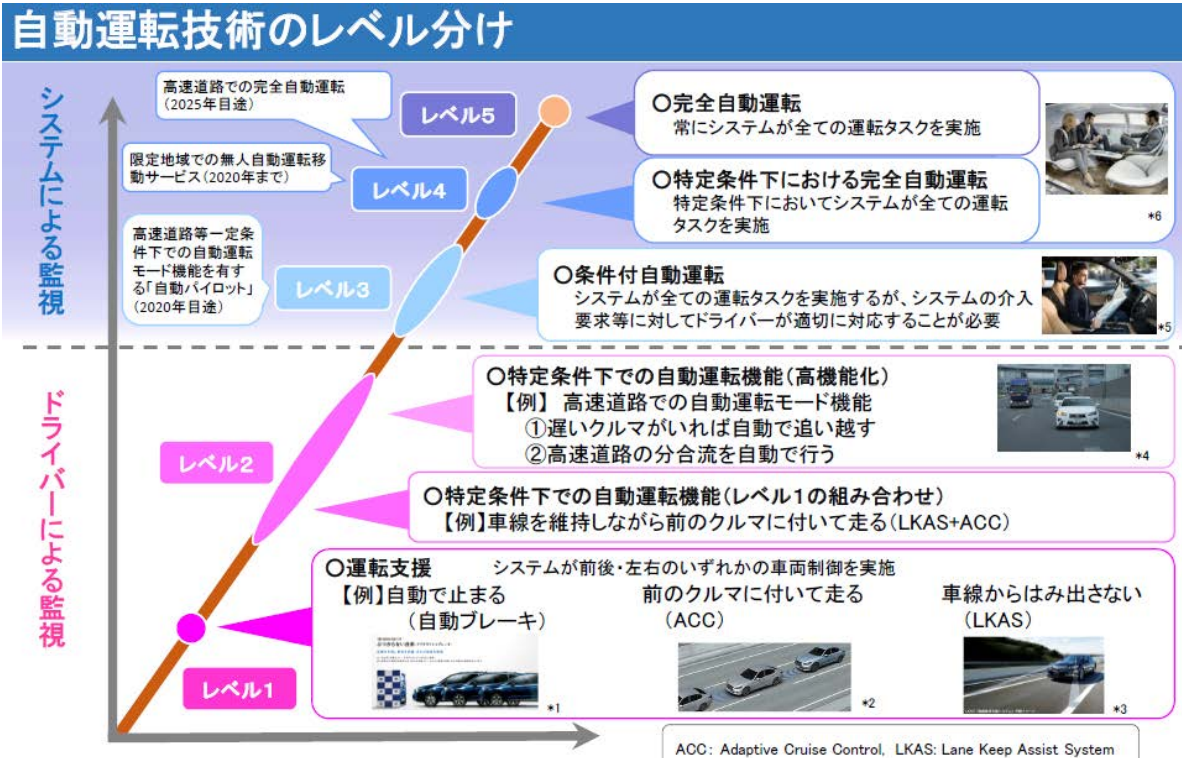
自動運転技術のレベル分け

システムによる監視

ドライバーによる監視

高速道路での完全自動運転（2025年目途）

レベル5

○完全自動運転
常にシステムが全ての運転タスクを実施

限定地域での無人自動運転移動サービス（2020年まで）

レベル4

○特定条件下における完全自動運転
特定条件下においてシステムが全ての運転タスクを実施

*6

高速道路等一定条件下での自動運転モード機能を有する「自動パイロット」（2020年目途）

レベル3

○条件付自動運転
システムが全ての運転タスクを実施するが、システムの介入要求等に対してドライバーが適切に対応することが必要

*5

○特定条件下での自動運転機能（高機能化）
【例】 高速道路での自動運転モード機能
①遅いクルマがいれば自動で追い越す
②高速道路の分合流を自動で行う

*4

レベル2

○特定条件下での自動運転機能（レベル1の組み合わせ）
【例】車線を維持しながら前のクルマに付いて走る（LKAS+ACC）

○運転支援　システムが前後・左右のいずれかの車両制御を実施
【例】自動で止まる（自動ブレーキ）　前のクルマに付いて走る（ACC）　車線からはみ出さない（LKAS）

レベル1

*1　*2　*3

ACC: Adaptive Cruise Control, LKAS: Lane Keep Assist System